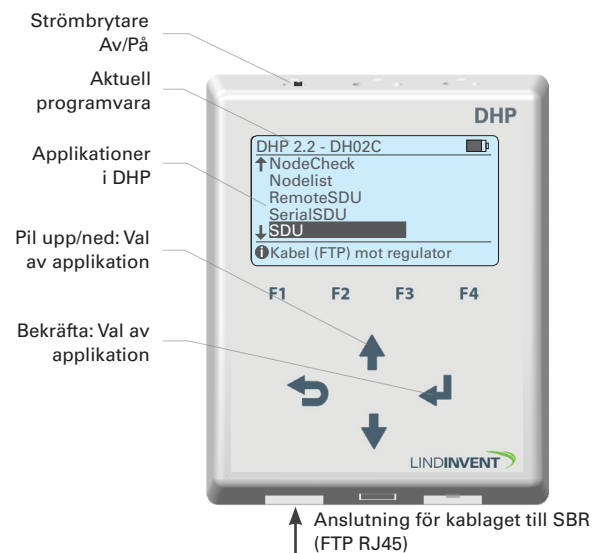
Strömbrytare Av/På

Aktuell programvara

Applikationer i DHP

Pil upp/ned: Val av applikation

Bekräfta: Val av applikation

DHP

DHP 2.2 - DH02C
NodeCheck
Nodelist
RemoteSDU
SerialSDU
SDU
Kabel (FTP) mot regulator

F1 F2 F3 F4

LINDINVENT

Anslutning för kablaget till SBR (FTP RJ45)